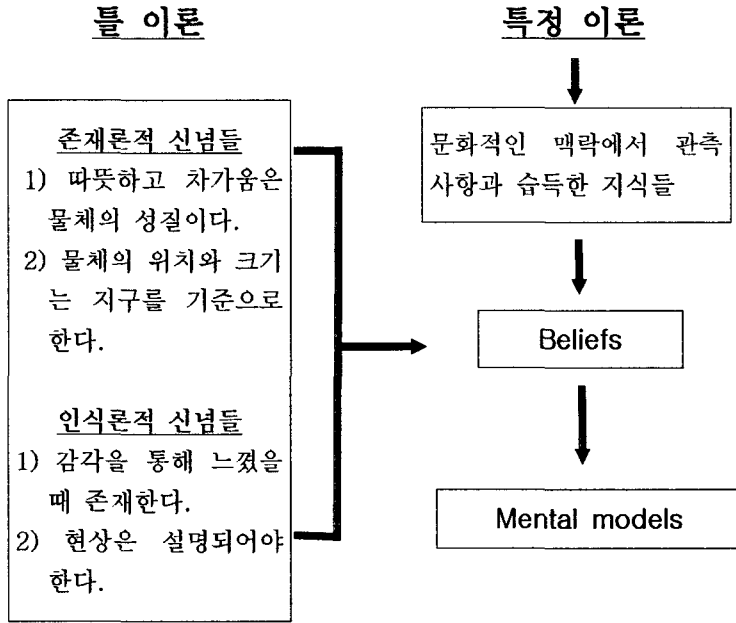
틀 이론

존재론적 신념들

1) 따뜻하고 차가움은 물체의 성질이다.

2) 물체의 위치와 크기는 지구를 기준으로 한다.

인식론적 신념들

1) 감각을 통해 느꼈을 때 존재한다.

2) 현상은 설명되어야 한다.

특정 이론

문화적인 맥락에서 관측 사항과 습득한 지식들

Beliefs

Mental models